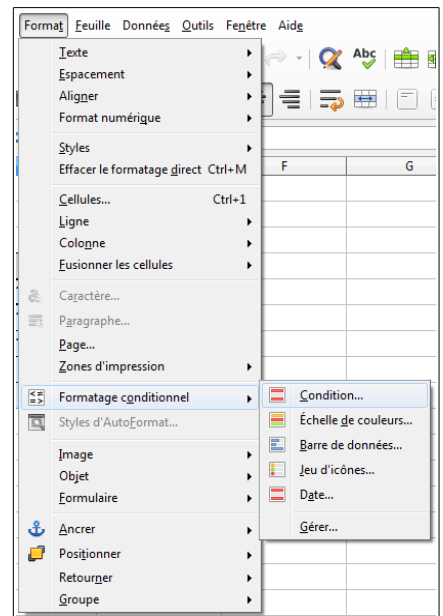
Format Feuille Données Outils Fenêtre Aide

Texte
Espacement
Aligner
Format numérique
Styles
Effacer le formatage direct Ctrl+M
Cellules... Ctrl+1
Ligne
Colonne
Fusionner les cellules
Caractère...
Paragraphe...
Page...
Zones d'impression
Formatage conditionnel
Styles d'AutoFormat...
Image
Objet
Formulaire
Ancrer
Positionner
Retourner
Groupe

Condition...
Échelle de couleurs...
Barre de données...
Jeu d'icônes...
Date...
Gérer...

Abc
F
G